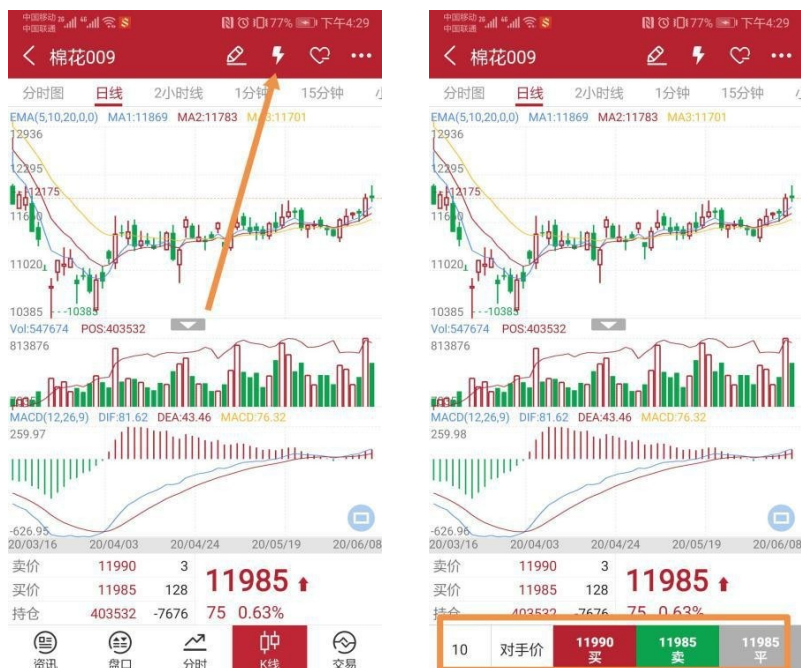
中国移动 中国联通 177% 下午4:29
< 棉花009
分时图 日线 2小时线 1分钟 15分钟
EMA(5,10,20,0,0) MA1:11869 MA2:11783 MA3:11701
12936
12295
12175
11650
11020
10385 10385
Vol:547674 POS:403532
813876
MACD(12,26,9) DIF:81.62 DEA:43.46 MACD:76.32
259.97
-626.95
20/03/16 20/04/03 20/04/24 20/05/19 20/06/08
卖价 11990 3
买价 11985 128
11985
持仓 403532 -7676 75 0.63%
资讯 盘口 分时 K线 交易

中国移动 中国联通 177% 下午4:29
< 棉花009
分时图 日线 2小时线 1分钟 15分钟
EMA(5,10,20,0,0) MA1:11869 MA2:11783 MA3:11701
12936
12295
12175
11650
11020
10385 10385
Vol:547674 POS:403532
813876
MACD(12,26,9) DIF:81.62 DEA:43.46 MACD:76.32
259.98
-626.95
20/03/16 20/04/03 20/04/24 20/05/19 20/06/08
卖价 11990 3
买价 11985 128
11985
持仓 403532 -7676 75 0.63%
10 对手价 11990 买 11985 卖 11985 平